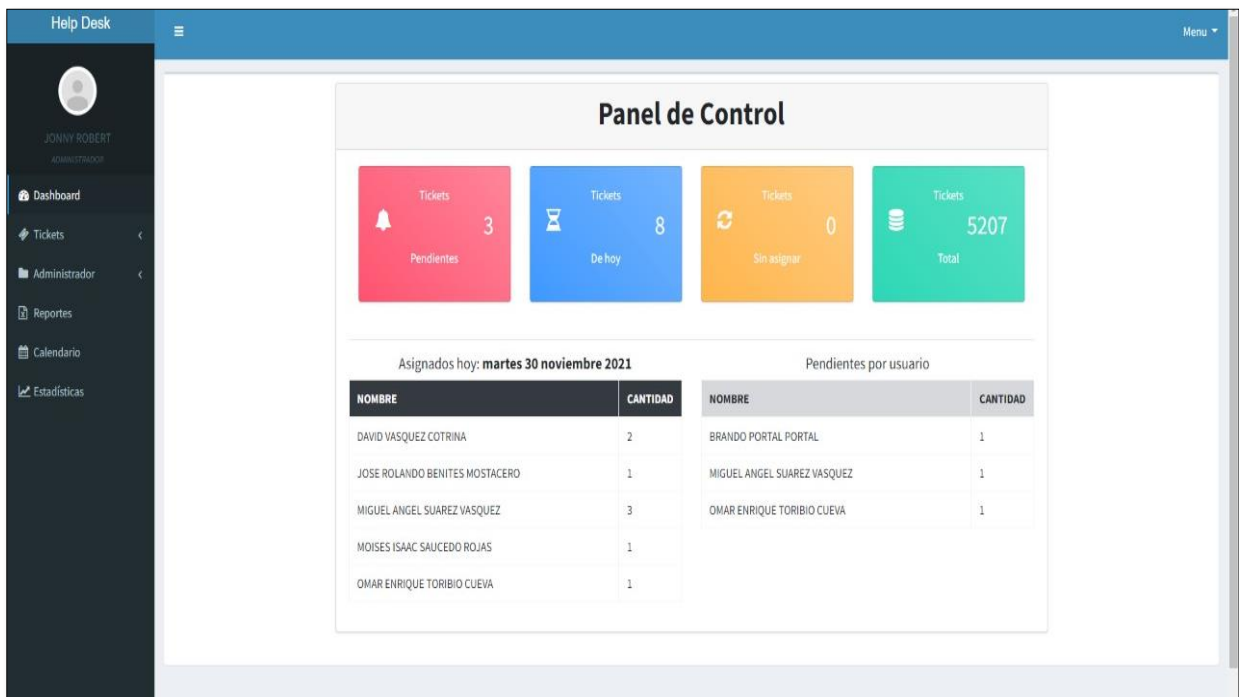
Help Desk

Menu

JONNY ROBERT
ADMINISTRADOR

Dashboard
Tickets
Administrador
Reportes
Calendario
Estadísticas

Panel de Control

Tickets
3
Pendientes

Tickets
8
De hoy

Tickets
0
Sin asignar

Tickets
5207
Total

Asignados hoy: **martes 30 noviembre 2021**

| NOMBRE | CANTIDAD |
|---|---|
| DAVID VASQUEZ COTRINA | 2 |
| JOSE ROLANDO BENITES MOSTACERO | 1 |
| MIGUEL ANGEL SUAREZ VASQUEZ | 3 |
| MOISES ISAAC SAUCEDO ROJAS | 1 |
| OMAR ENRIQUE TORIBIO CUEVA | 1 |

Pendientes por usuario

| NOMBRE | CANTIDAD |
|---|---|
| BRANDO PORTAL PORTAL | 1 |
| MIGUEL ANGEL SUAREZ VASQUEZ | 1 |
| OMAR ENRIQUE TORIBIO CUEVA | 1 |